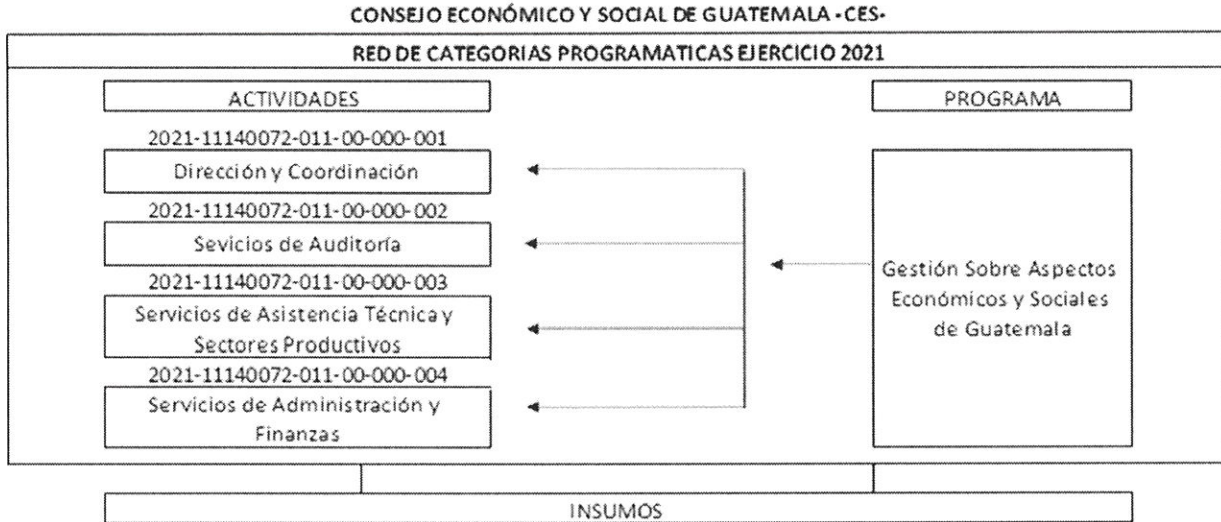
CONSEJO ECONÓMICO Y SOCIAL DE GUATEMALA -CES-

RED DE CATEGORIAS PROGRAMATICAS EJERCICIO 2021

ACTIVIDADES

PROGRAMA

2021-11140072-011-00-000-001

Dirección y Coordinación

2021-11140072-011-00-000-002

Sevicios de Auditoría

2021-11140072-011-00-000-003

Servicios de Asistencia Técnica y Sectores Productivos

2021-11140072-011-00-000-004

Servicios de Administración y Finanzas

Gestión Sobre Aspectos Económicos y Sociales de Guatemala

INSUMOS